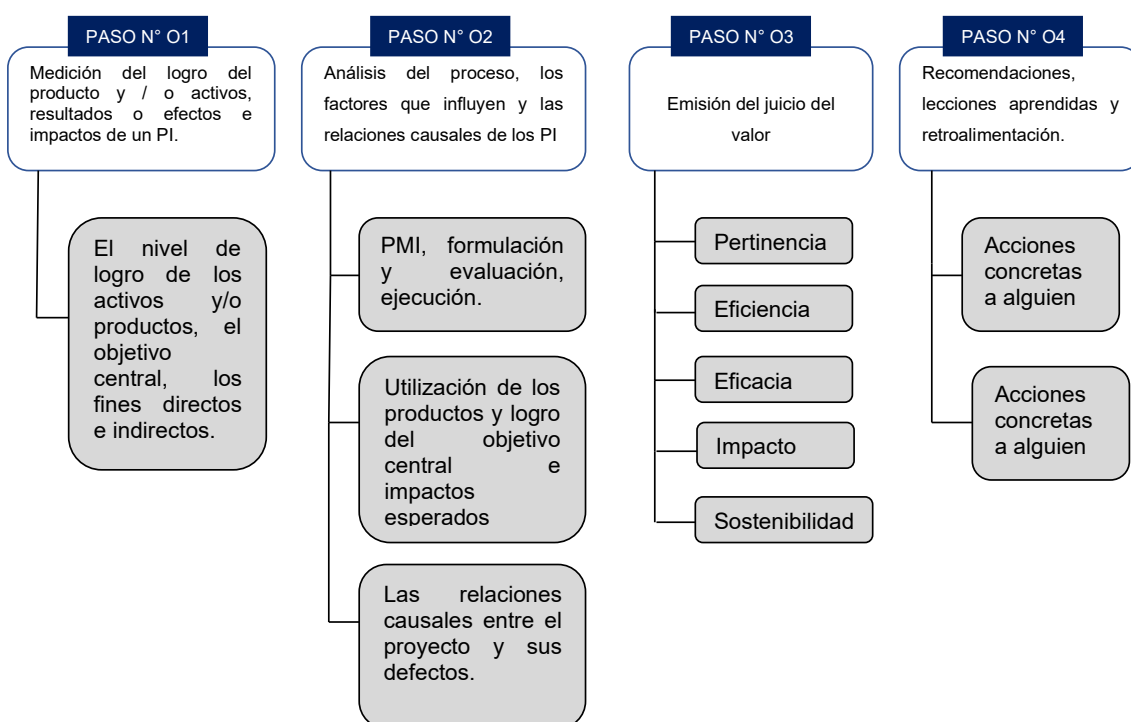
PASO N° O1

Medición del logro del producto y / o activos, resultados o efectos e impactos de un PI.

El nivel de logro de los activos y/o productos, el objetivo central, los fines directos e indirectos.

PASO N° O2

Análisis del proceso, los factores que influyen y las relaciones causales de los PI

PMI, formulación y evaluación, ejecución.

Utilización de los productos y logro del objetivo central e impactos esperados

Las relaciones causales entre el proyecto y sus defectos.

PASO N° O3

Emisión del juicio del valor

Pertinencia

Eficiencia

Eficacia

Impacto

Sostenibilidad

PASO N° O4

Recomendaciones, lecciones aprendidas y retroalimentación.

Acciones concretas a alguien

Acciones concretas a alguien